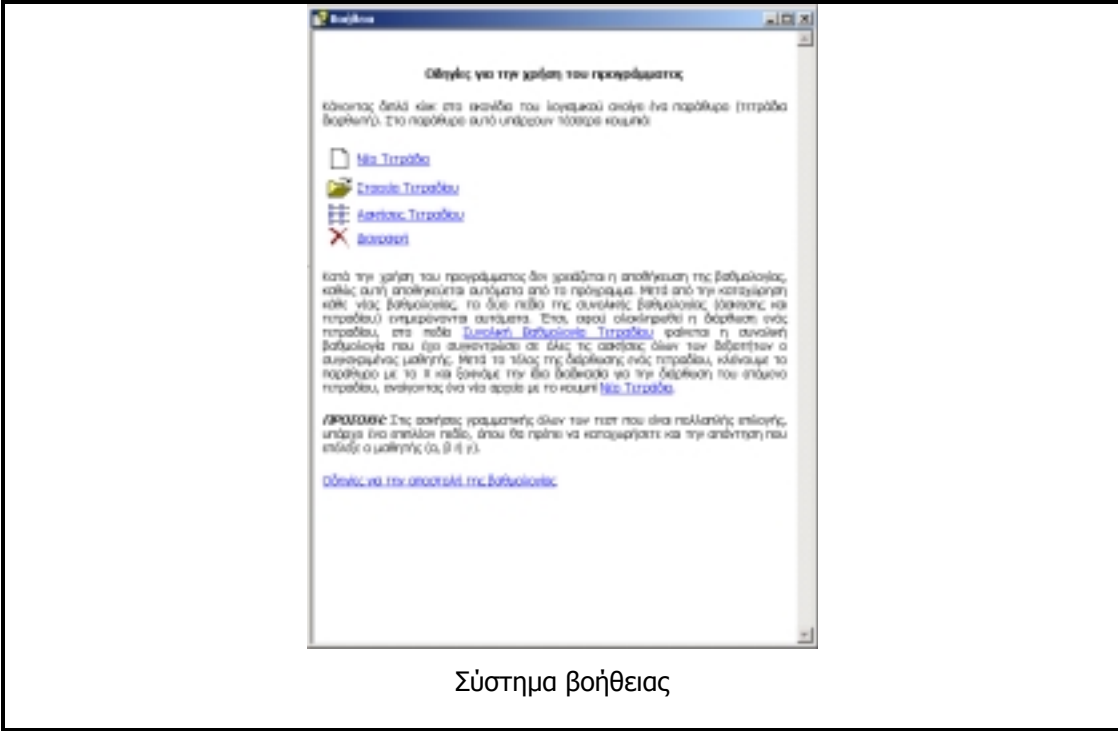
Βοήθεια

Οδηγίες για την χρήση του προγράμματος

Κάνοντας διπλό κλικ στο εικονίδιο του λογισμικού ανοίγει ένα παράθυρο (τετράδιο διορθωτή). Στο παράθυρο αυτό υπάρχουν τέσσερα κουμπιά:

Νέο Τετράδιο

Στοιχεία Τετραδίου

Ασκήσεις Τετραδίου

Διαγραφή

Κατά την χρήση του προγράμματος δεν χρειάζεται η αποθήκευση της βαθμολογίας, καθώς αυτή αποθηκεύεται αυτόματα από το πρόγραμμα. Μετά από την καταχώρηση κάθε νέας βαθμολογίας, τα δύο πεδία της συνολικής βαθμολογίας (άσκησης και τετραδίου) ενημερώνονται αυτόματα. Έτσι, αφού ολοκληρωθεί η διόρθωση ενός τετραδίου, στο πεδίο Συνολική Βαθμολογία Τετραδίου φαίνεται η συνολική βαθμολογία που έχει συγκεντρώσει σε όλες τις ασκήσεις όλων των βιβλίων ο συγκεκριμένος μαθητής. Μετά το τέλος της διόρθωσης ενός τετραδίου, κλείνουμε το παράθυρο με το X και ξεκινάμε την ίδια διαδικασία για την διόρθωση του επόμενου τετραδίου, ανοίγοντας ένα νέο αρχείο με το κουμπί Νέο Τετράδιο.

ΠΡΟΣΟΧΗ: Στις ασκήσεις γραμματικής όλων των τεστ που είναι πολλαπλής επιλογής, υπάρχει ένα επιπλέον πεδίο, όπου θα πρέπει να καταχωρηθεί και την απάντηση που επέλεξε ο μαθητής (α, β ή γ).

Οδηγίες για την αποστολή της βαθμολογίας

Σύστημα βοήθειας